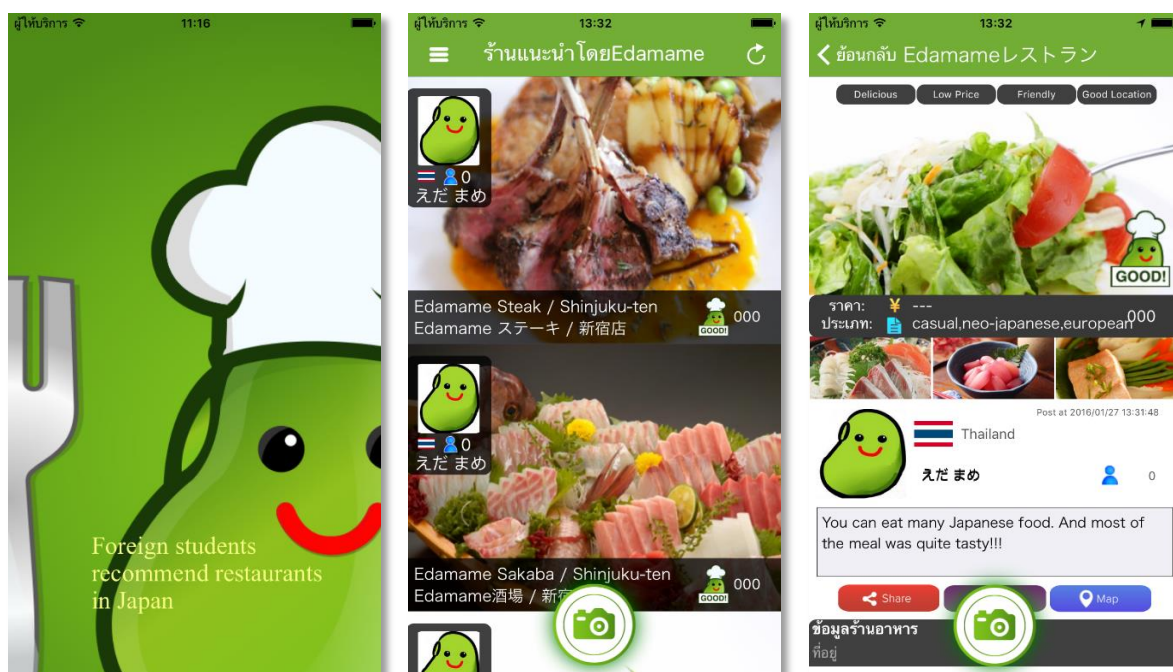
ผู้ให้บริการ 11:16

Foreign students recommend restaurants in Japan

ผู้ให้บริการ 13:32

ร้านแนะนำโดยEdamame

0
えだ まめ

Edamame Steak / Shinjuku-ten
Edamame ステーキ / 新宿店

GOOD! 000

0
えだ まめ

Edamame Sakaba / Shinjuku-ten
Edamame酒場 / 新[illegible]

GOOD! 000

ผู้ให้บริการ 13:32

ย้อนกลับ Edamameレストラン

Delicious | Low Price | Friendly | Good Location

GOOD!

ราคา: ¥ ---
ประเภท: casual,neo-japanese,european 000

Post at 2016/01/27 13:31:48

Thailand

えだ まめ 0

You can eat many Japanese food. And most of the meal was quite tasty!!!

Share
Map

ข้อมูลร้านอาหาร
ที่อยู่